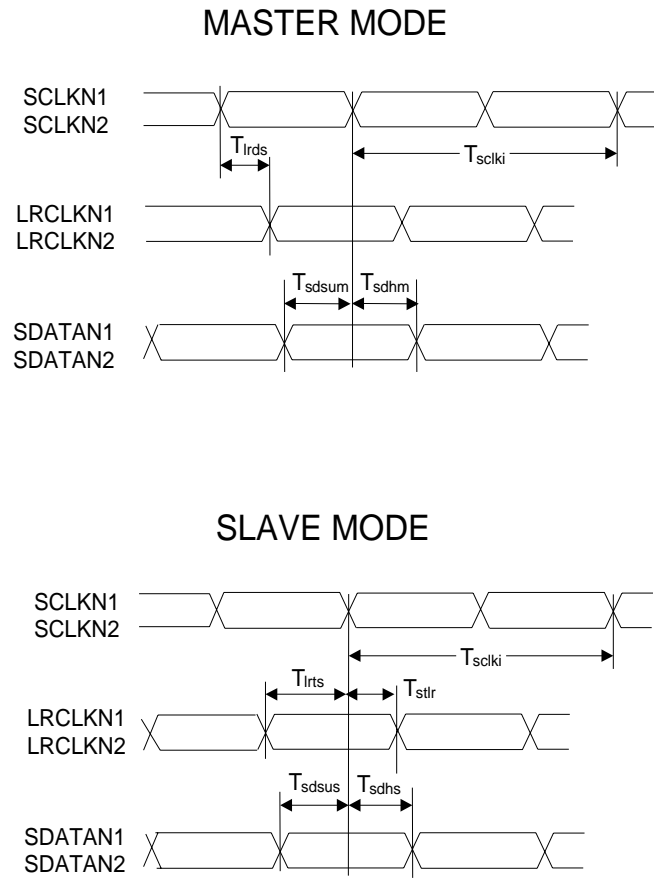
MASTER MODE

SCLKN1
SCLKN2

$T_{lrds}$

$T_{sclki}$

LRCLKN1
LRCLKN2

$T_{sdsum}$ $T_{sdhm}$

SDATAN1
SDATAN2

SLAVE MODE

SCLKN1
SCLKN2

$T_{sclki}$

$T_{lrts}$ $T_{stlr}$

LRCLKN1
LRCLKN2

$T_{sdsus}$ $T_{sdhs}$

SDATAN1
SDATAN2